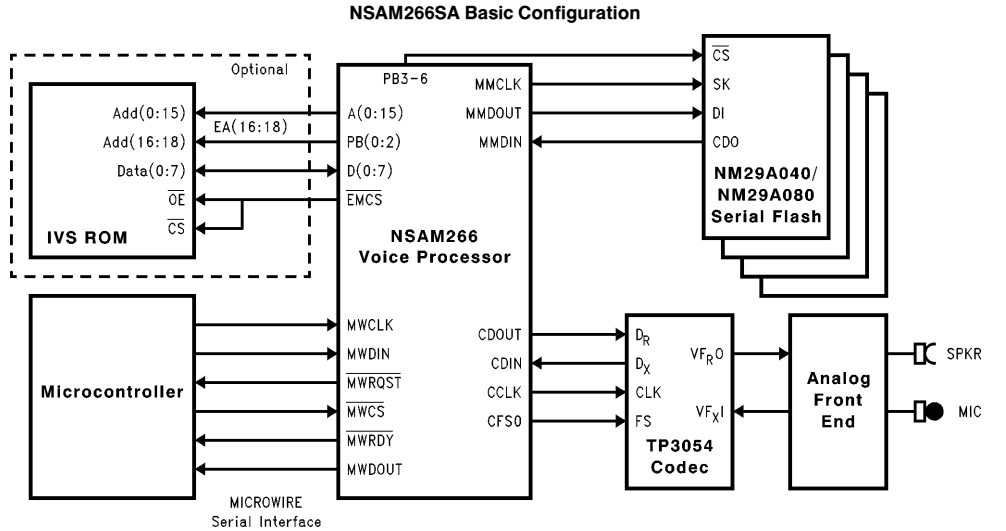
NSAM266SA Basic Configuration

Optional

Add(0:15)
Add(16:18)
Data(0:7)
$\overline{OE}$
$\overline{CS}$

IVS ROM

EA(16:18)

PB3-6
A(0:15)
PB(0:2)
D(0:7)
$\overline{EMCS}$
MMCLK
MMDOUT
MMDIN

NSAM266
Voice Processor

$\overline{CS}$
SK
DI
CDO

NM29A040/
NM29A080
Serial Flash

Microcontroller

MWCLK
MWDIN
$\overline{MWRQST}$
$\overline{MWCS}$
$\overline{MWRDY}$
MWDOUT

MICROWIRE
Serial Interface

CDOUT
CDIN
CCLK
CFS0

$D_R$
$D_X$
CLK
FS

$VF_RO$
$VF_XI$

TP3054
Codec

Analog
Front
End

SPKR
MIC